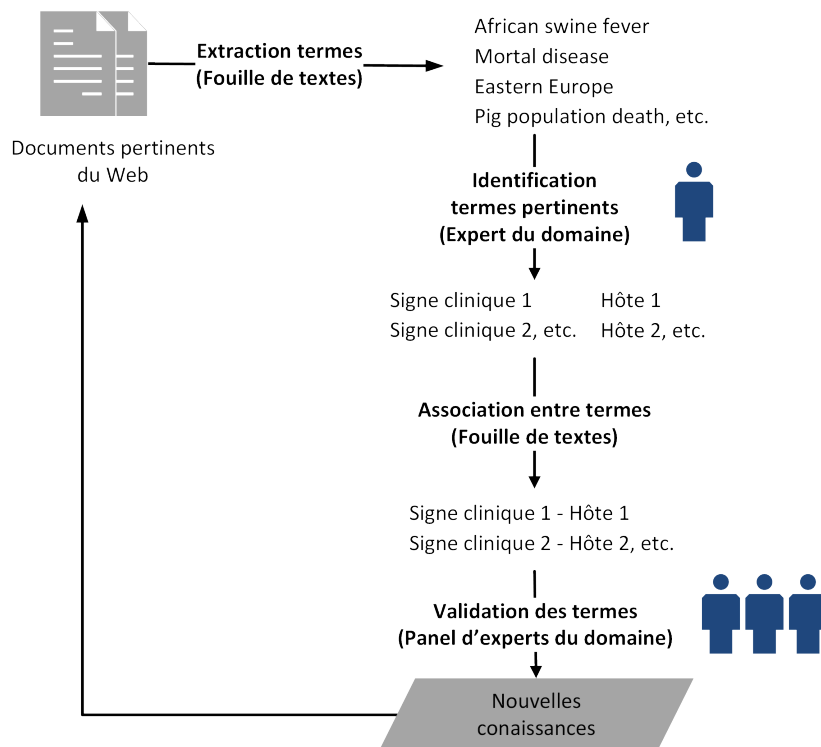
Extraction termes
(Fouille de textes)

African swine fever
Mortal disease
Eastern Europe
Pig population death, etc.

Documents pertinents du Web

Identification termes pertinents
(Expert du domaine)

Signe clinique 1
Signe clinique 2, etc.

Hôte 1
Hôte 2, etc.

Association entre termes
(Fouille de textes)

Signe clinique 1 - Hôte 1
Signe clinique 2 - Hôte 2, etc.

Validation des termes
(Panel d'experts du domaine)

Nouvelles conaissances